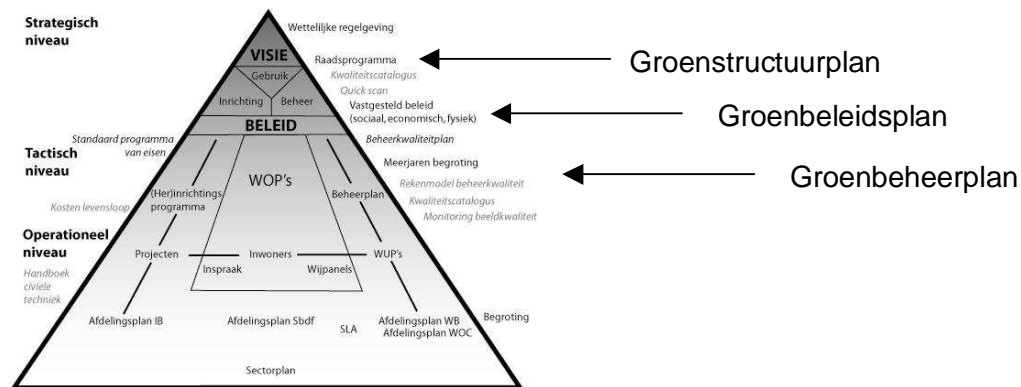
Strategisch niveau

Wettelijke regelgeving

VISIE

Raadsprogramma

Groenstructuurplan

Kwaliteitscatalogus

Gebruik

Quick scan

Inrichting

Beheer

Vastgesteld beleid (sociaal, economisch, fysiek)

Groenbeleidsplan

BELEID

Standaard programma van eisen

Beheerkwaliteitplan

Tactisch niveau

Meerjaren begroting

WOP's

Rekenmodel beheerkwaliteit

Groenbeheerplan

(Her)inrichtings programma

Beheerplan

Kwaliteitscatalogus

Kosten levensloop

Monitoring beeldkwaliteit

Operationeel niveau

Projecten

Inwoners

WUP's

Handboek civiele techniek

Inspraak

Wijpanels

Afdelingsplan IB

Afdelingsplan Sbdf

SLA

Afdelingsplan WB Afdelingsplan WOC

Begroting

Sectorplan